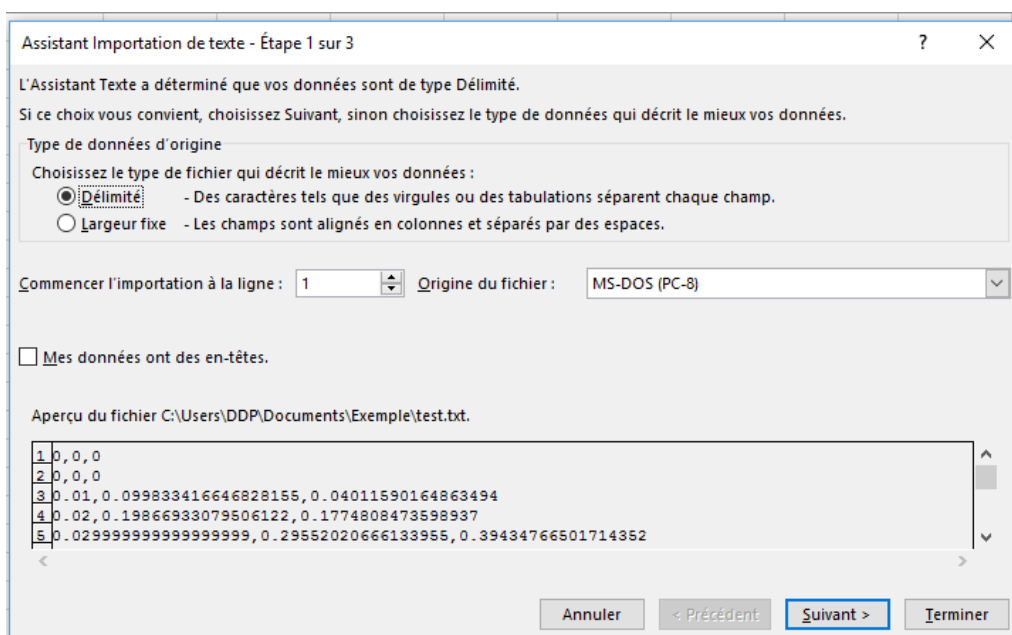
Assistant Importation de texte - Étape 1 sur 3

?

X

L'Assistant Texte a déterminé que vos données sont de type Délimité.

Si ce choix vous convient, choisissez Suivant, sinon choisissez le type de données qui décrit le mieux vos données.

Type de données d'origine

Choisissez le type de fichier qui décrit le mieux vos données :

Délimité - Des caractères tels que des virgules ou des tabulations séparent chaque champ.

Largeur fixe - Les champs sont alignés en colonnes et séparés par des espaces.

Commencer l'importation à la ligne : 1

Origine du fichier : MS-DOS (PC-8)

Mes données ont des en-têtes.

Aperçu du fichier C:\Users\DDP\Documents\Exemple\test.txt.

1 0,0,0
2 0,0,0
3 0.01,0.09983341664682815​5,0.04011590164863494
4 0.02,0.19866933079506122,0.1774808473598937
5 0.029999999999999999,0.29552020666133955,0.39434766501714352

Annuler

< Précédent

Suivant >

Terminer